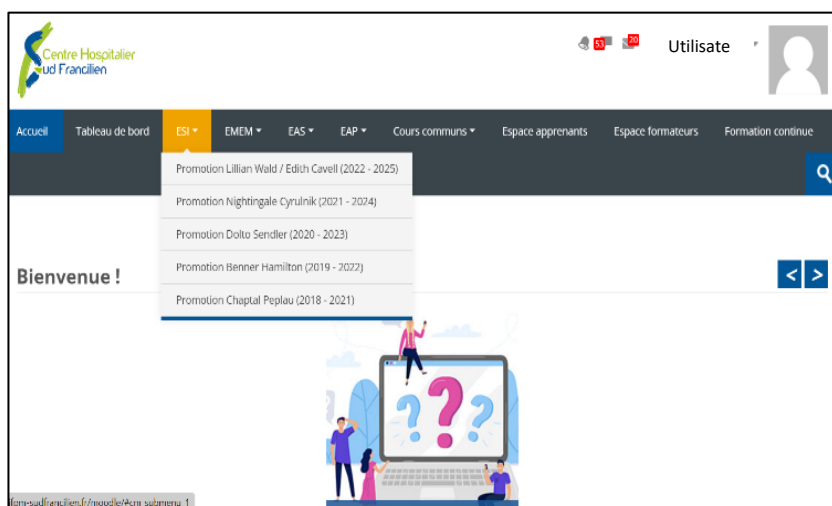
Centre Hospitalier
Sud Francilien

51 20 Utilisate

Accueil Tableau de bord ESI ▾ EMEM ▾ EAS ▾ EAP ▾ Cours communs ▾ Espace apprenants Espace formateurs Formation continue

Promotion Lillian Wald / Edith Cavell (2022 - 2025)
Promotion Nightingale Cyrulnik (2021 - 2024)
Promotion Dolto Sendler (2020 - 2023)
Promotion Benner Hamilton (2019 - 2022)
Promotion Chaptal Peplau (2018 - 2021)

Bienvenue !

< >

ifsi-sudfrancilien.fr/moodle/#cm-submenu-1